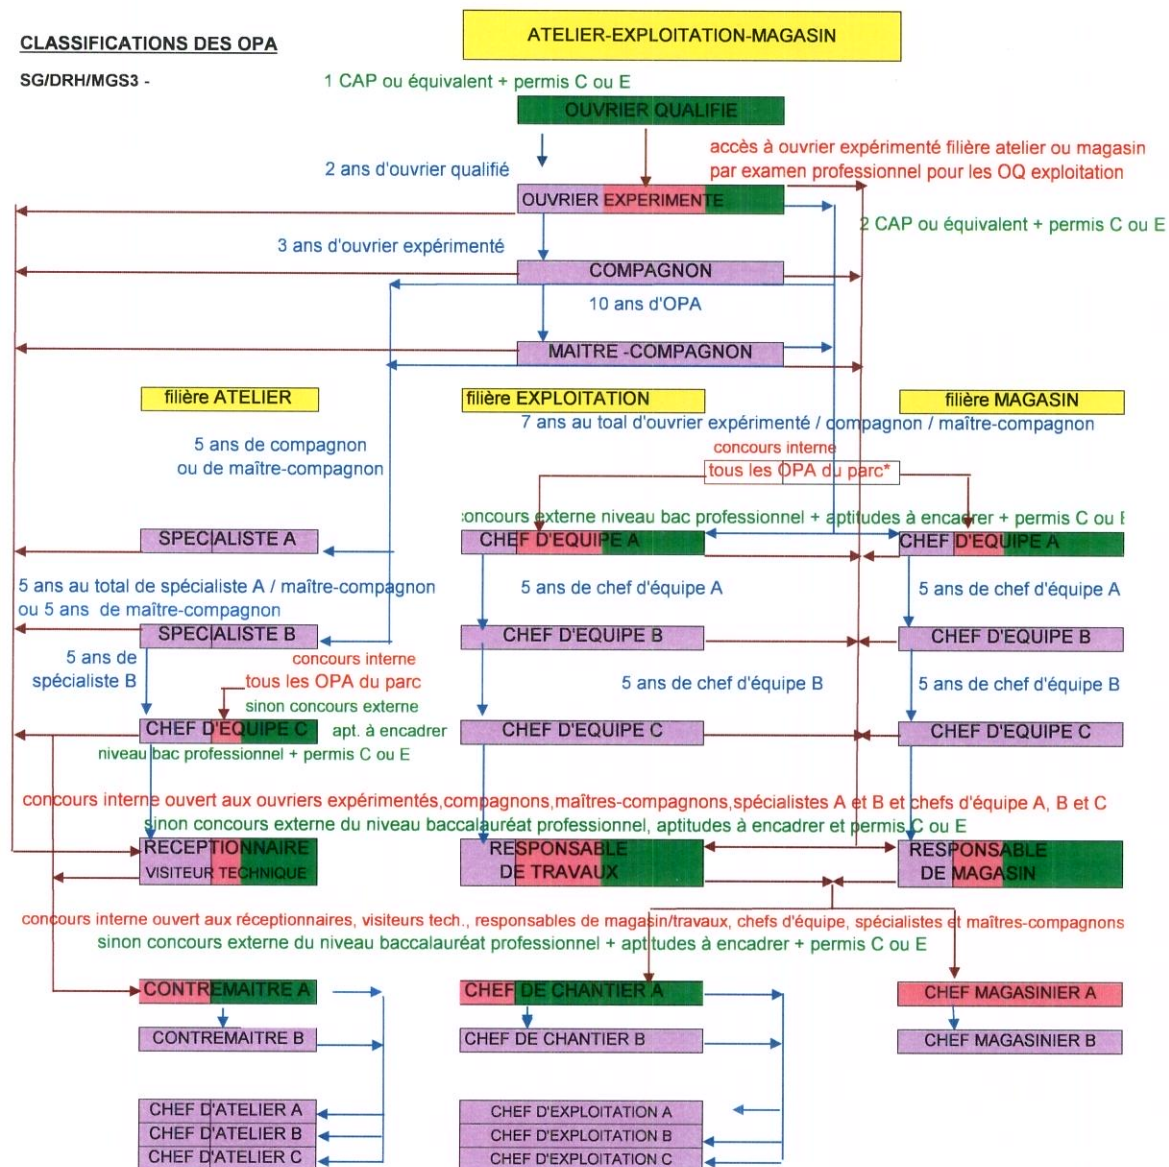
CLASSIFICATIONS DES OPA

SG/DRH/MGS3 -

ATELIER-EXPLOITATION-MAGASIN

1 CAP ou équivalent + permis C ou E

OUVRIER QUALIFIE

accès à ouvrier expérimenté filière atelier ou magasin par examen professionnel pour les OQ exploitation

2 ans d'ouvrier qualifié

OUVRIER EXPERIMENTE

2 CAP ou équivalent + permis C ou E

3 ans d'ouvrier expérimenté

COMPAGNON

10 ans d'OPA

MAITRE -COMPAGNON

filière ATELIER

filière EXPLOITATION

filière MAGASIN

7 ans au toal d'ouvrier expérimenté / compagnon / maître-compagnon

5 ans de compagnon ou de maître-compagnon

concours interne

tous les OPA du parc*

concours externe niveau bac professionnel + aptitudes à encadrer + permis C ou E

SPECIALISTE A

CHEF D'EQUIPE A

CHEF D'EQUIPE A

5 ans au total de spécialiste A / maître-compagnon ou 5 ans de maître-compagnon

5 ans de chef d'équipe A

5 ans de chef d'équipe A

SPECIALISTE B

CHEF D'EQUIPE B

CHEF D'EQUIPE B

5 ans de spécialiste B

concours interne

tous les OPA du parc

sinon concours externe

5 ans de chef d'équipe B

5 ans de chef d'équipe B

CHEF D'EQUIPE C

apt. à encadrer

niveau bac professionnel + permis C ou E

CHEF D'EQUIPE C

CHEF D'EQUIPE C

concours interne ouvert aux ouvriers expérimentés,compagnons,maîtres-compagnons,spécialistes A et B et chefs d'équipe A, B et C

sinon concours externe du niveau baccalauréat professionnel, aptitudes à encadrer et permis C ou E

RECEPTIONNAIRE

VISITEUR TECHNIQUE

RESPONSABLE DE TRAVAUX

RESPONSABLE DE MAGASIN

concours interne ouvert aux réceptionnaires, visiteurs tech., responsables de magasin/travaux, chefs d'équipe, spécialistes et maîtres-compagnons

sinon concours externe du niveau baccalauréat professionnel + aptitudes à encadrer + permis C ou E

CONTREMAITRE A

CHEF DE CHANTIER A

CHEF MAGASINIER A

CONTREMAITRE B

CHEF DE CHANTIER B

CHEF MAGASINIER B

CHEF D'ATELIER A

CHEF D'ATELIER B

CHEF D'ATELIER C

CHEF D'EXPLOITATION A

CHEF D'EXPLOITATION B

CHEF D'EXPLOITATION C